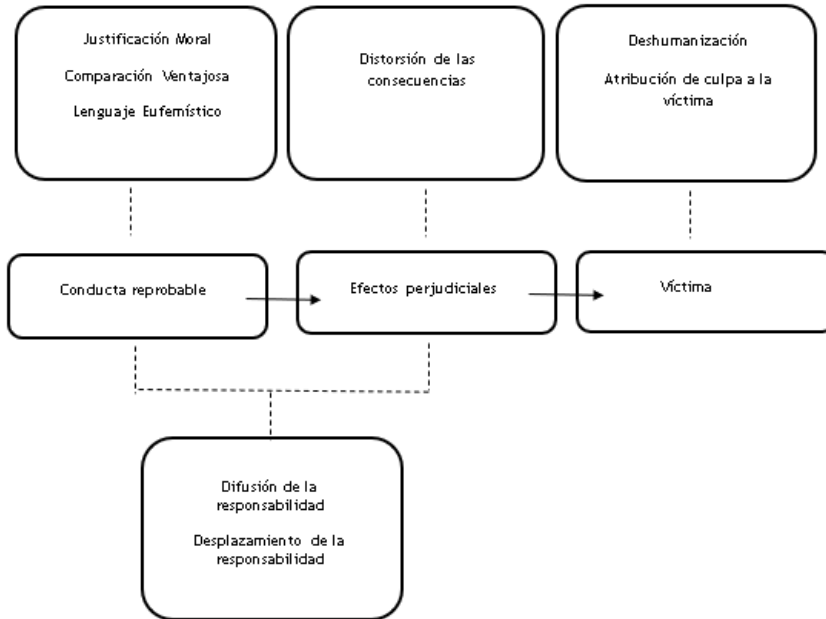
Justificación Moral

Comparación Ventajosa

Lenguaje Eufemístico

Distorsión de las consecuencias

Deshumanización

Atribución de culpa a la víctima

Conducta reprobable

Efectos perjudiciales

Víctima

Difusión de la responsabilidad

Desplazamiento de la responsabilidad